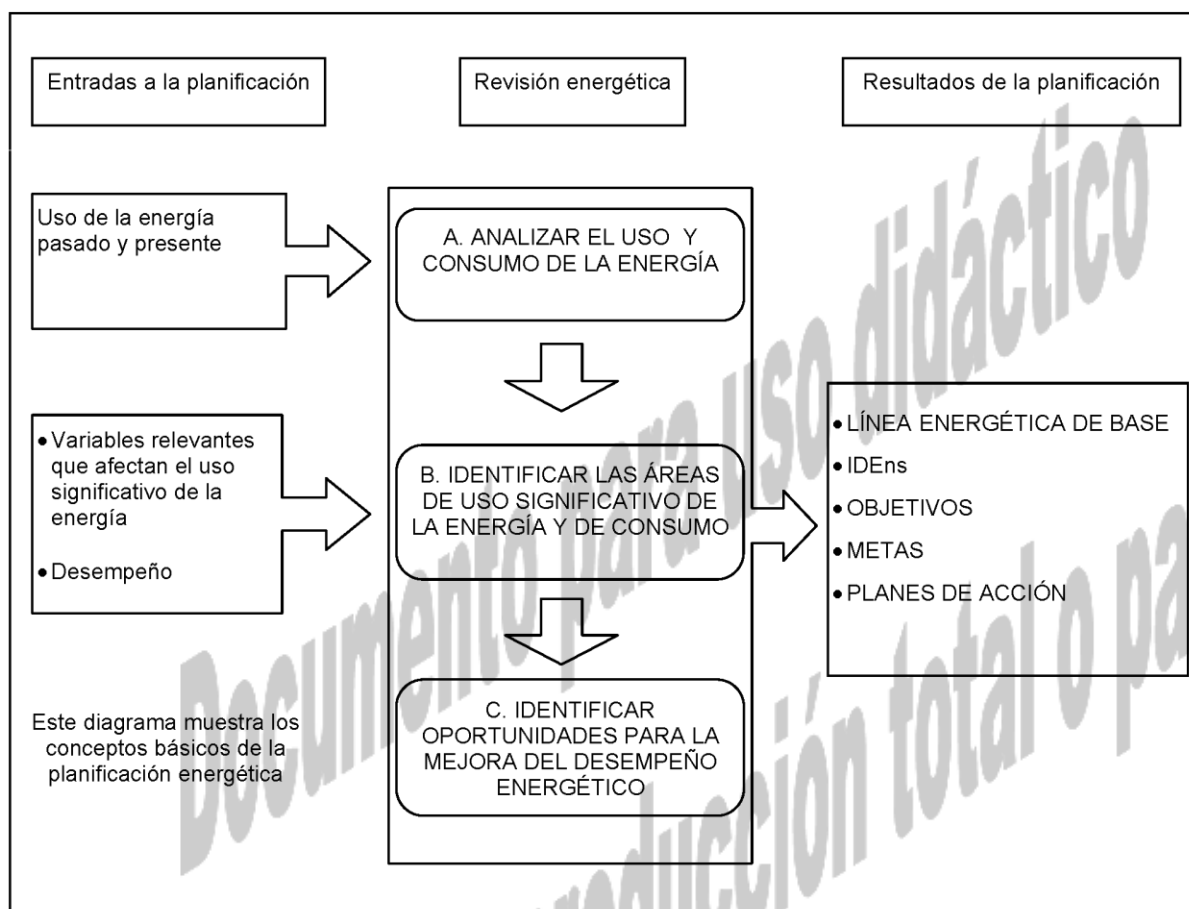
Entradas a la planificación

Revisión energética

Resultados de la planificación

Uso de la energía pasado y presente

A. ANALIZAR EL USO Y CONSUMO DE LA ENERGÍA

• Variables relevantes que afectan el uso significativo de la energía

• Desempeño

B. IDENTIFICAR LAS ÁREAS DE USO SIGNIFICATIVO DE LA ENERGÍA Y DE CONSUMO

• LÍNEA ENERGÉTICA DE BASE
• IDEns
• OBJETIVOS
• METAS
• PLANES DE ACCIÓN

Este diagrama muestra los conceptos básicos de la planificación energética

C. IDENTIFICAR OPORTUNIDADES PARA LA MEJORA DEL DESEMPEÑO ENERGÉTICO

Documento para uso didáctico
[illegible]roducción total o pa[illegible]